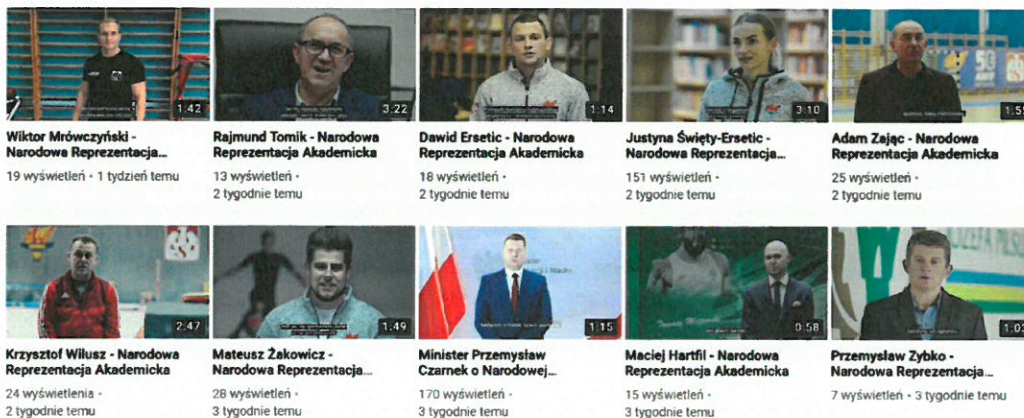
1:42
Wiktor Mrówczyński - Narodowa Reprezentacja...
19 wyświetleń • 1 tydzień temu

3:22
Rajmund Tomik - Narodowa Reprezentacja Akademicka
13 wyświetleń • 2 tygodnie temu

1:14
Dawid Ersetic - Narodowa Reprezentacja Akademicka
18 wyświetleń • 2 tygodnie temu

3:10
Justyna Święty-Ersetic - Narodowa Reprezentacja...
151 wyświetleń • 2 tygodnie temu

1:5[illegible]
Adam Zając - Narodowa Reprezentacja Akademicka
25 wyświetleń • 2 tygodnie temu

2:47
Krzysztof Wilusz - Narodowa Reprezentacja Akademicka
24 wyświetlenia • 2 tygodnie temu

1:49
Mateusz Żakowicz - Narodowa Reprezentacja...
28 wyświetleń • 3 tygodnie temu

1:15
Minister Przemysław Czarnek o Narodowej...
170 wyświetleń • 3 tygodnie temu

0:58
Maciej Hartfil - Narodowa Reprezentacja Akademicka
15 wyświetleń • 3 tygodnie temu

1:0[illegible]
Przemysław Zybko - Narodowa Reprezentacja...
7 wyświetleń • 3 tygodnie temu